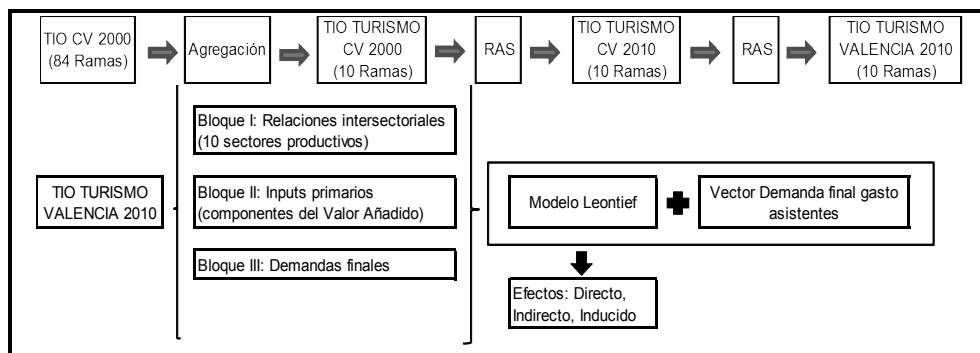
TIO CV 2000 (84 Ramas)

Agregación

TIO TURISMO CV 2000 (10 Ramas)

RAS

TIO TURISMO CV 2010 (10 Ramas)

RAS

TIO TURISMO VALENCIA 2010 (10 Ramas)

TIO TURISMO VALENCIA 2010

Bloque I: Relaciones intersectoriales (10 sectores productivos)

Bloque II: Inputs primarios (componentes del Valor Añadido)

Bloque III: Demandas finales

Modelo Leontief

Vector Demanda final gasto asistentes

Efectos: Directo, Indirecto, Inducido